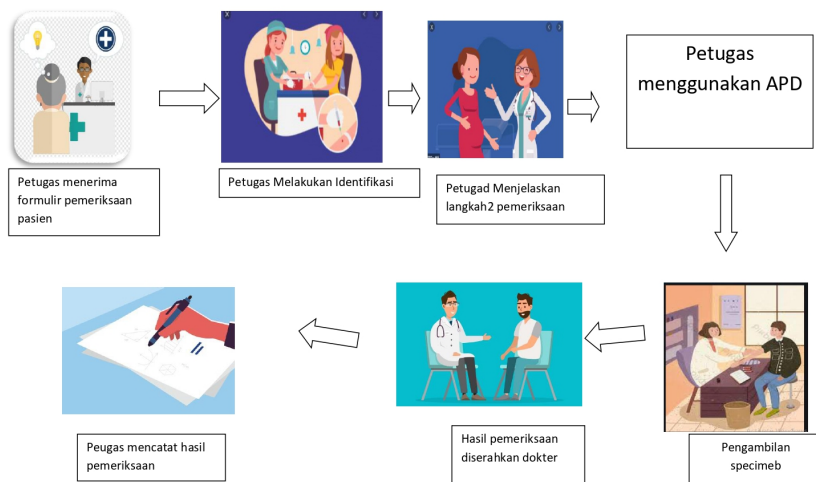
Petugas menerima formulir pemeriksaan pasien

Petugas Melakukan Identifikasi

Petugad Menjelaskan langkah2 pemeriksaan

Petugas menggunakan APD

Pengambilan specimeb

Hasil pemeriksaan diserahkan dokter

Peugas mencatat hasil pemeriksaan